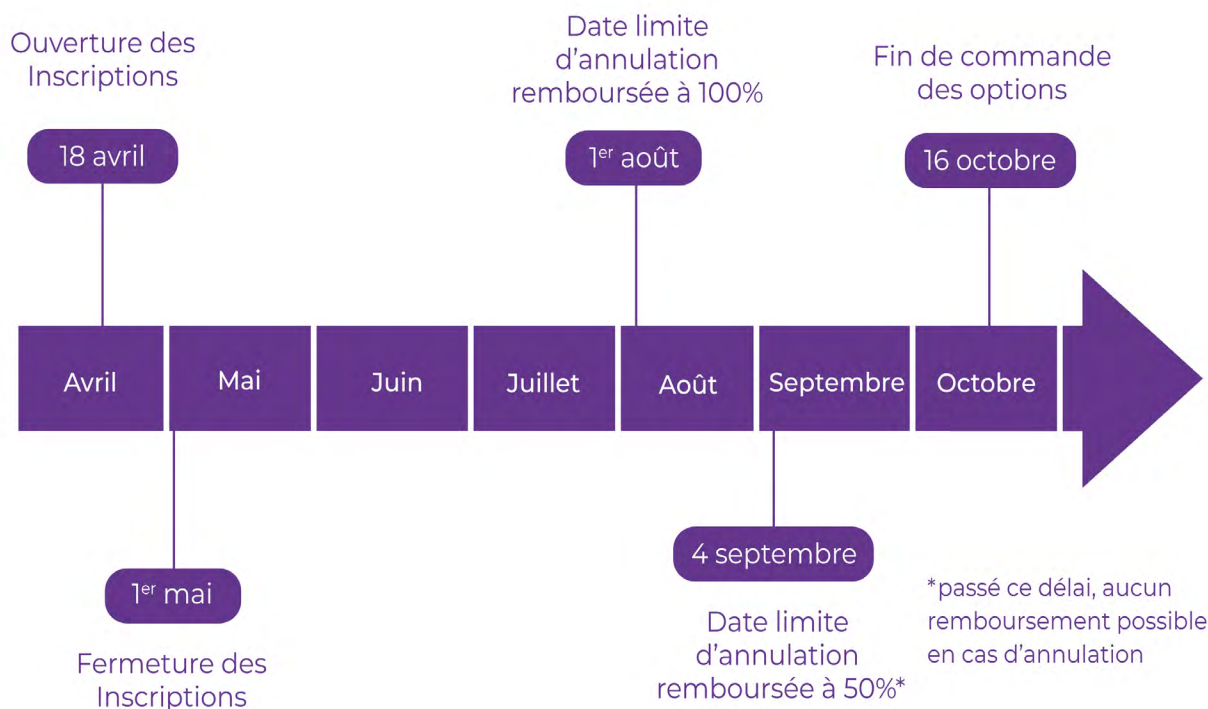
Ouverture des Inscriptions

18 avril

Date limite d'annulation remboursée à 100%

1$^{er}$ août

Fin de commande des options

16 octobre

Avril

Mai

Juin

Juillet

Août

Septembre

Octobre

1$^{er}$ mai

Fermeture des Inscriptions

4 septembre

Date limite d'annulation remboursée à 50%*

*passé ce délai, aucun remboursement possible en cas d'annulation